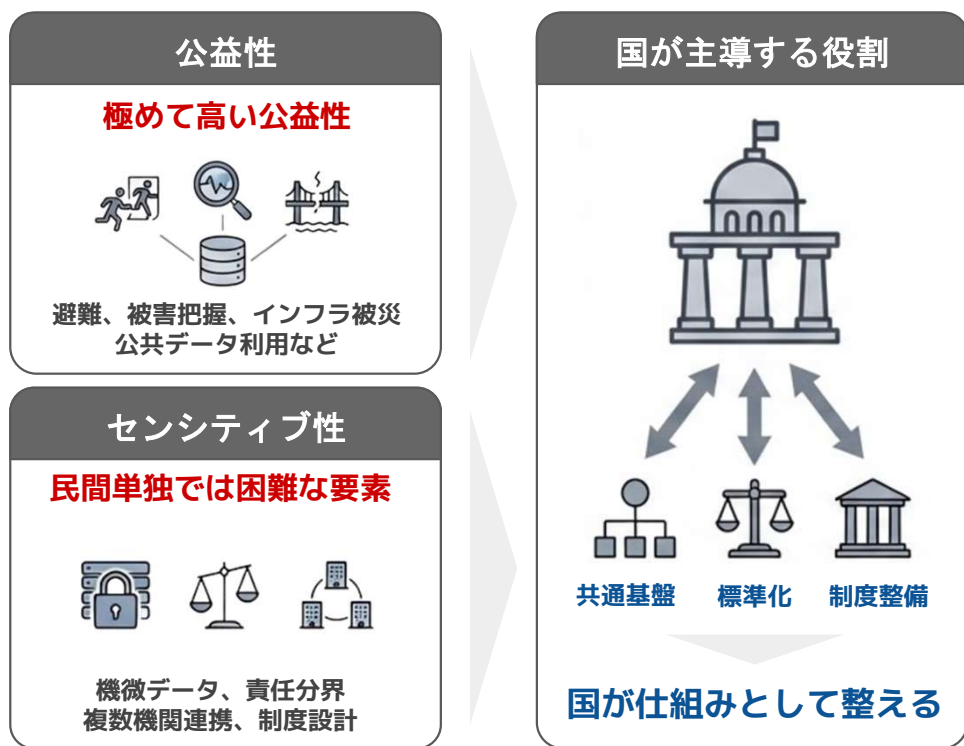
公益性

極めて高い公益性

避難、被害把握、インフラ被災公共データ利用など

センシティブ性

民間単独では困難な要素

機微データ、責任分界
複数機関連携、制度設計

国が主導する役割

共通基盤
標準化
制度整備

国が仕組みとして整える